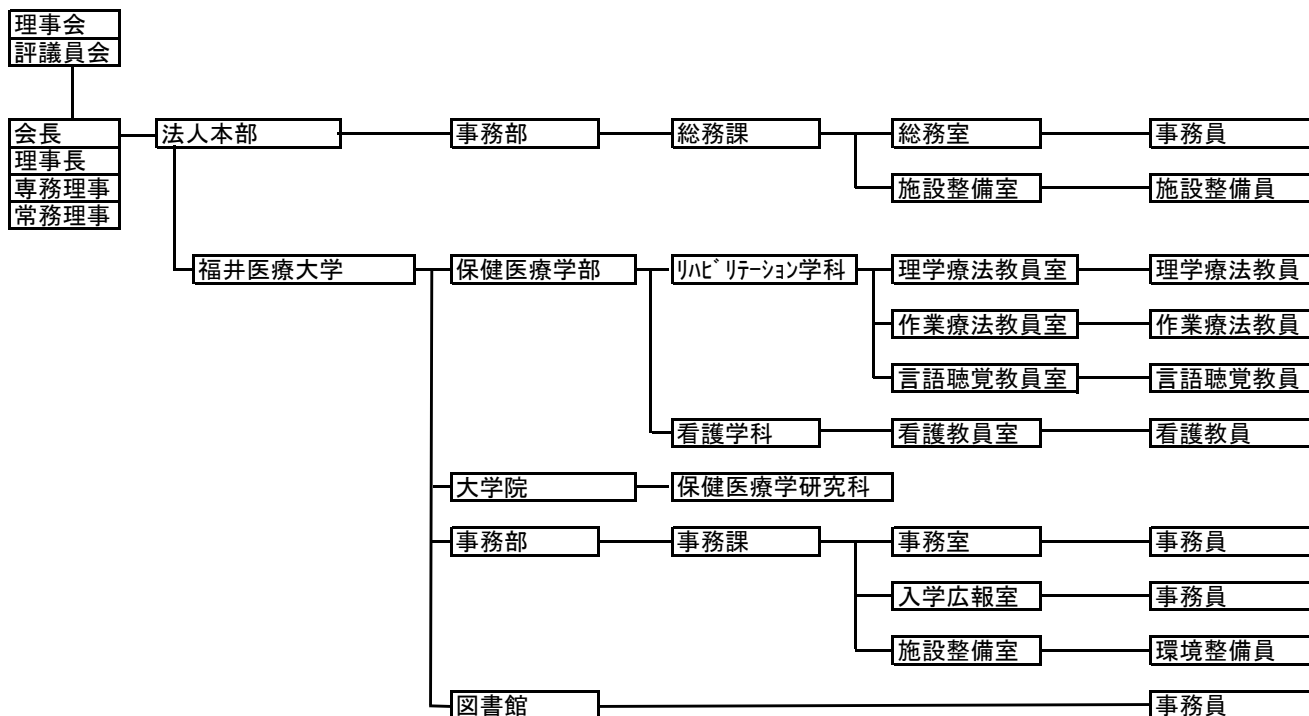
理事会
評議員会

会長
理事長
専務理事
常務理事

法人本部

事務部

総務課

総務室

事務員

施設整備室

施設整備員

福井医療大学

保健医療学部

ﾘﾊﾋﾞﾘﾃｰｼｮﾝ学科

理学療法教員室

理学療法教員

作業療法教員室

作業療法教員

言語聴覚教員室

言語聴覚教員

看護学科

看護教員室

看護教員

大学院

保健医療学研究科

事務部

事務課

事務室

事務員

入学広報室

事務員

施設整備室

環境整備員

図書館

事務員